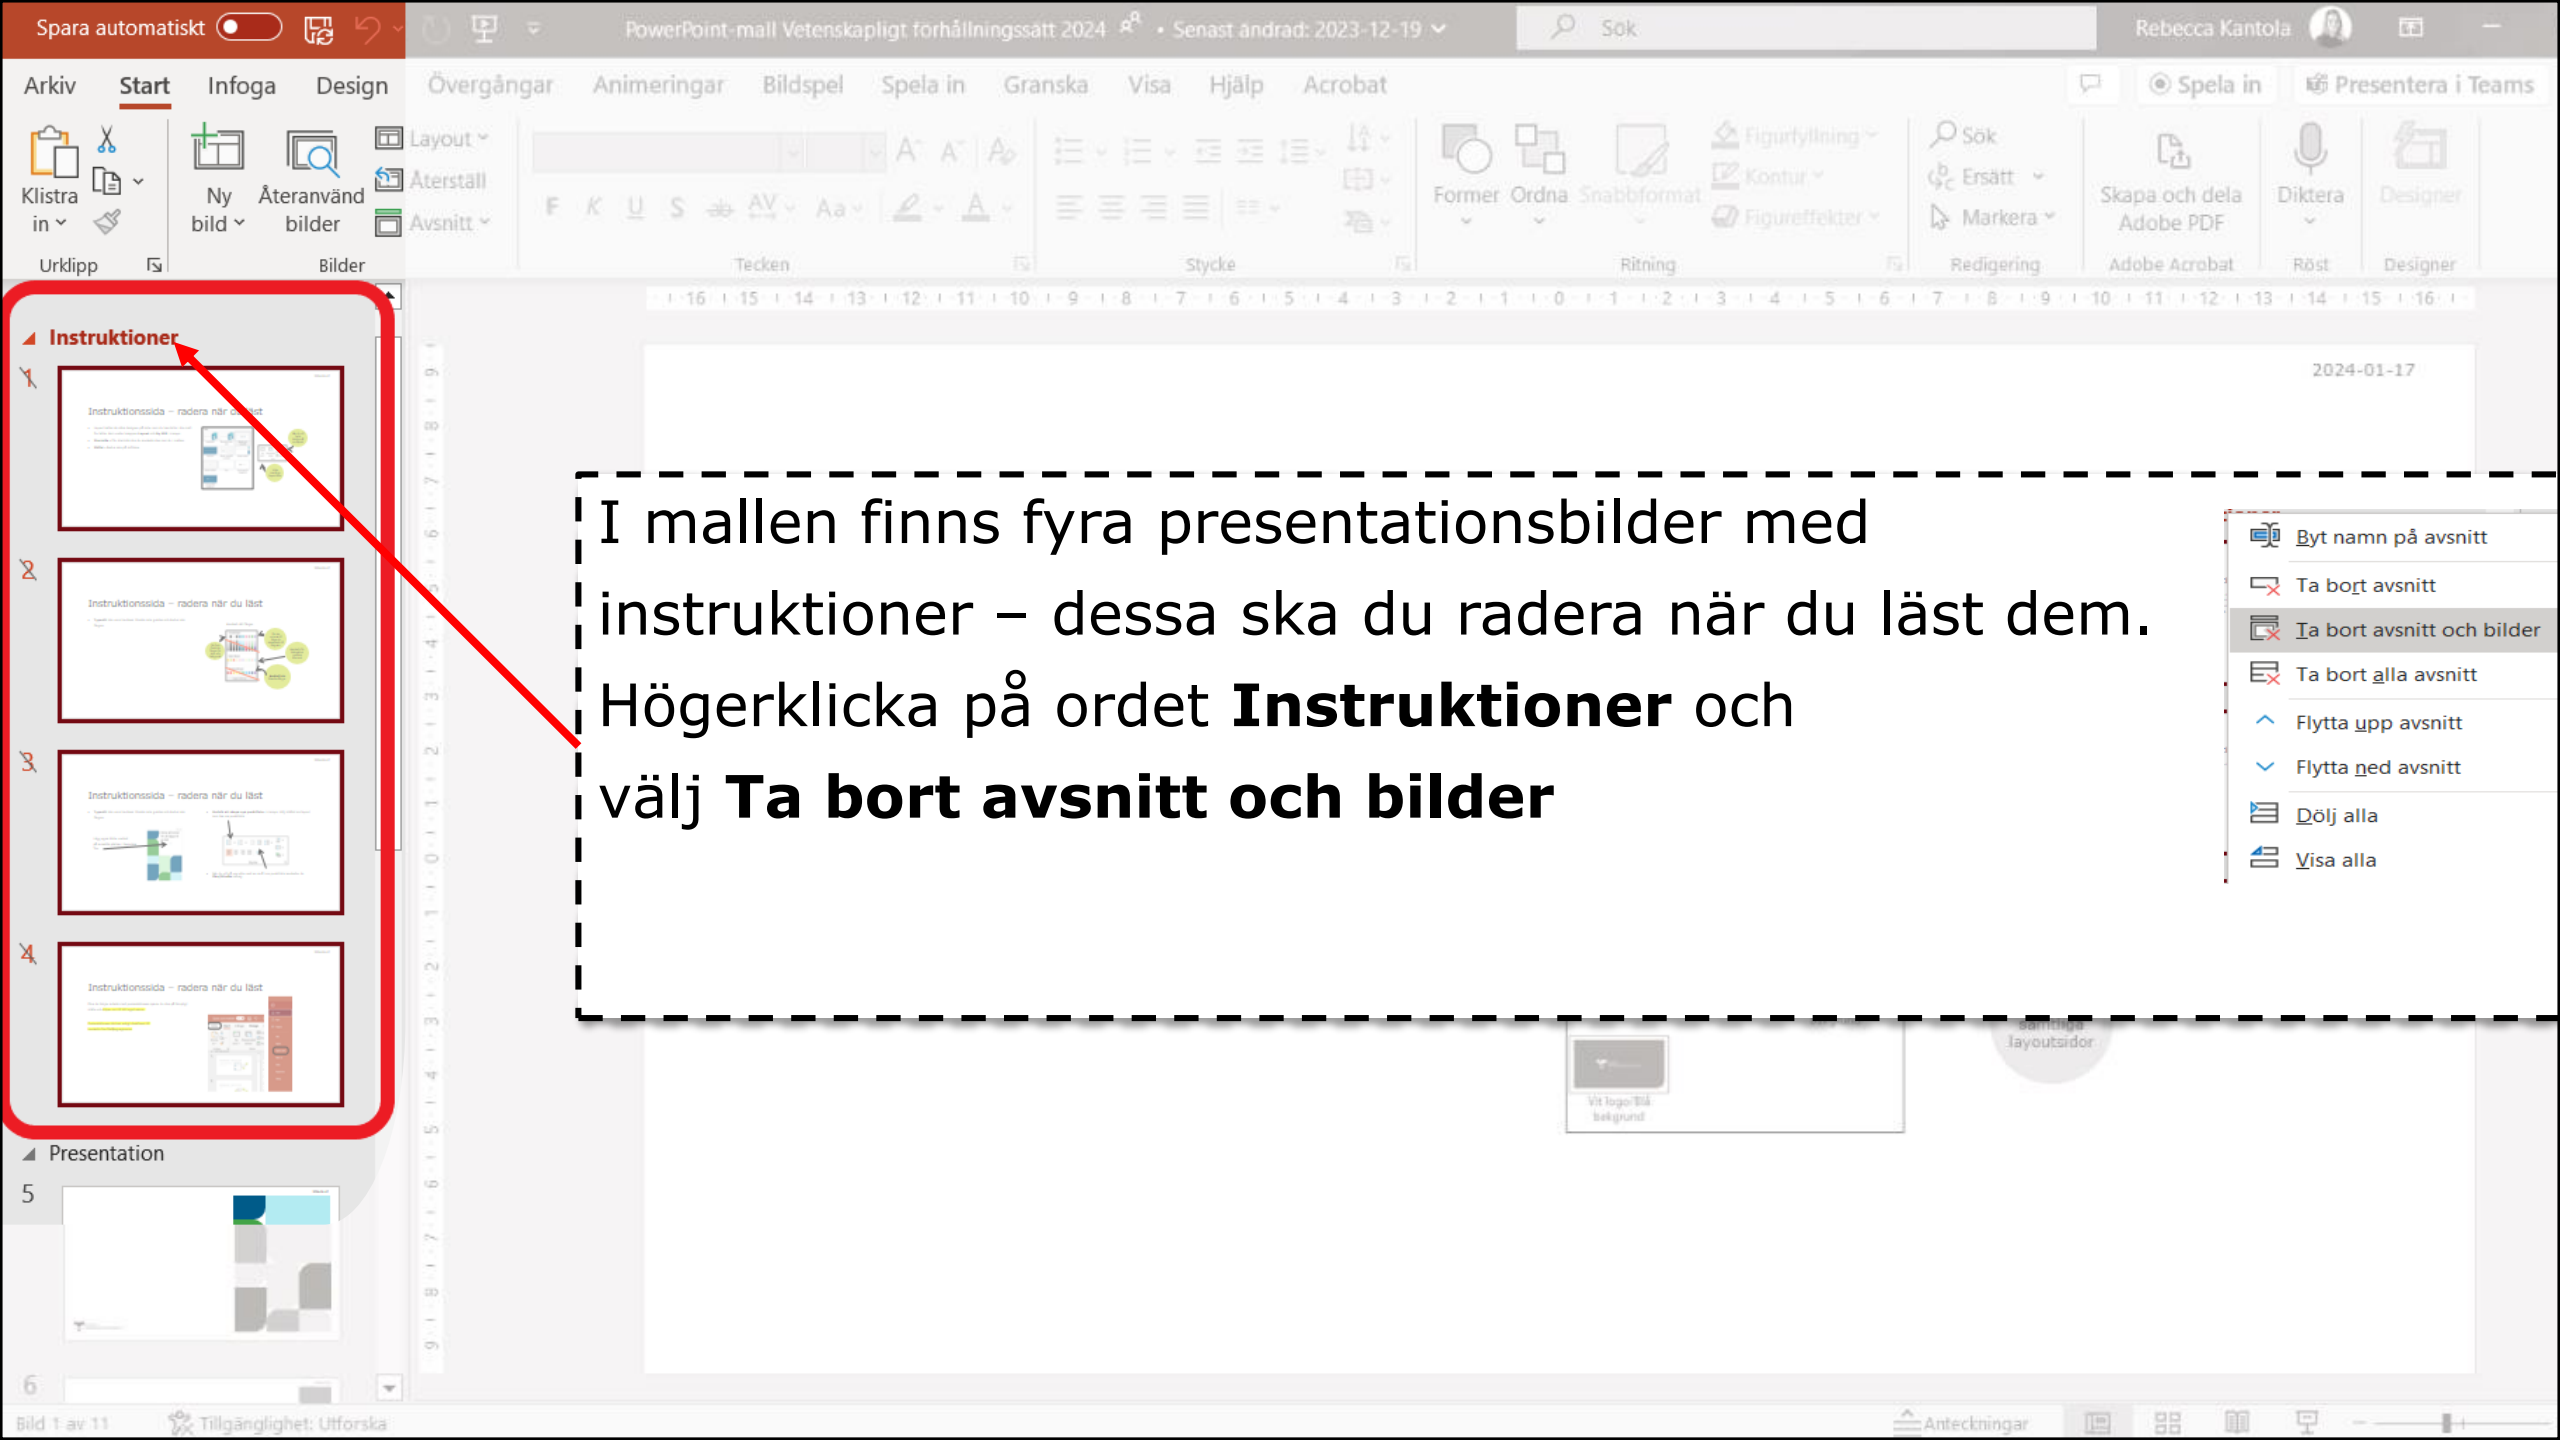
Spara automatiskt PowerPoint-mall Vetenskapligt förhållningssätt 2024 • Senast ändrad: 2023-12-19 Sök Rebecca Kantola

Arkiv Start Infoga Design Övergångar Animeringar Bildspel Spela in Granska Visa Hjälp Acrobat Spela in Presentera i Teams

Klistra in Ny bild Återanvänd bilder Layout Återställ Avsnitt F K U S Former Ordna Snabbformat Figurfyllning Kontur Figureffekter Sök Ersätt Markera Skapa och dela Adobe PDF Diktera Designer

Urklipp Bilder Tecken Stycke Ritning Redigering Adobe Acrobat Röst Designer

Instruktioner

1

Instruktionssida – radera när du läst

2

Instruktionssida – radera när du läst

3

Instruktionssida – radera när du läst

4

Instruktionssida – radera när du läst

Presentation

5

6

2024-01-17

I mallen finns fyra presentationsbilder med instruktioner – dessa ska du radera när du läst dem. Högerklicka på ordet **Instruktioner** och välj **Ta bort avsnitt och bilder**

Byt namn på avsnitt
Ta bort avsnitt
Ta bort avsnitt och bilder
Ta bort alla avsnitt
Flytta upp avsnitt
Flytta ned avsnitt
Dölj alla
Visa alla

Samtliga layoutsidor

Vit logo/Blå bakgrund

Bild 1 av 11 Tillgänglighet: Utforska Anteckningar